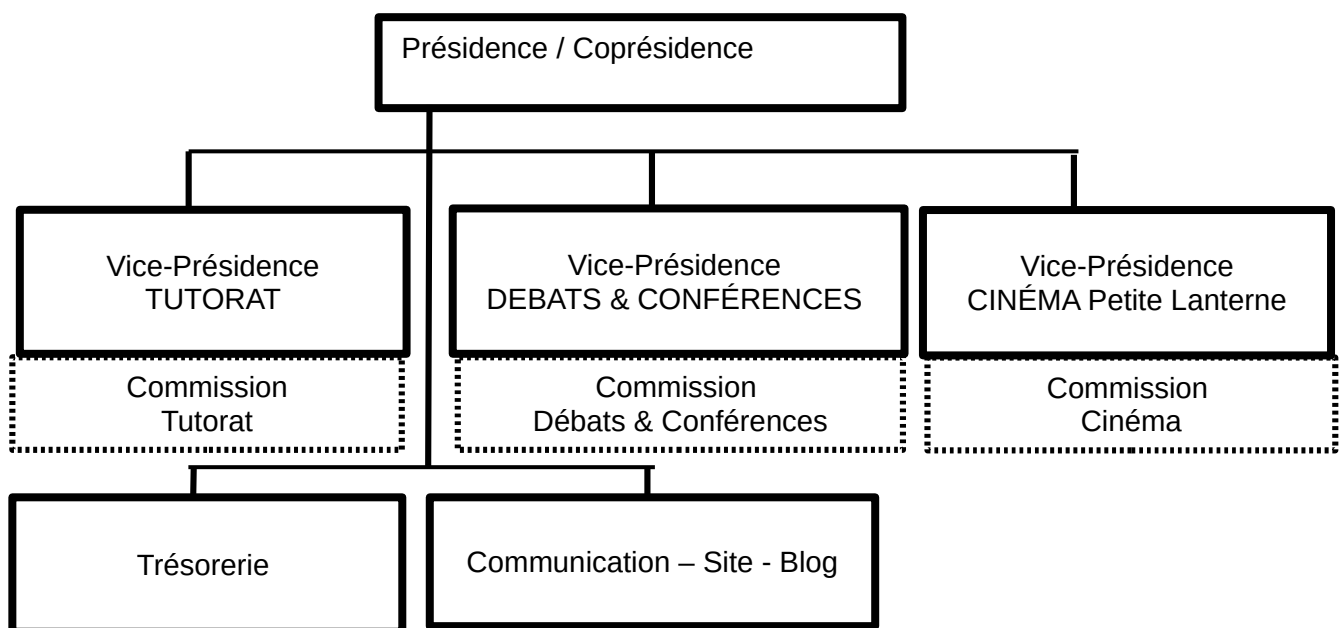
Présidence / Coprésidence

Vice-Présidence
TUTORAT

Commission
Tutorat

Vice-Présidence
DEBATS & CONFÉRENCES

Commission
Débats & Conférences

Vice-Présidence
CINÉMA Petite Lanterne

Commission
Cinéma

Trésorerie

Communication – Site - Blog